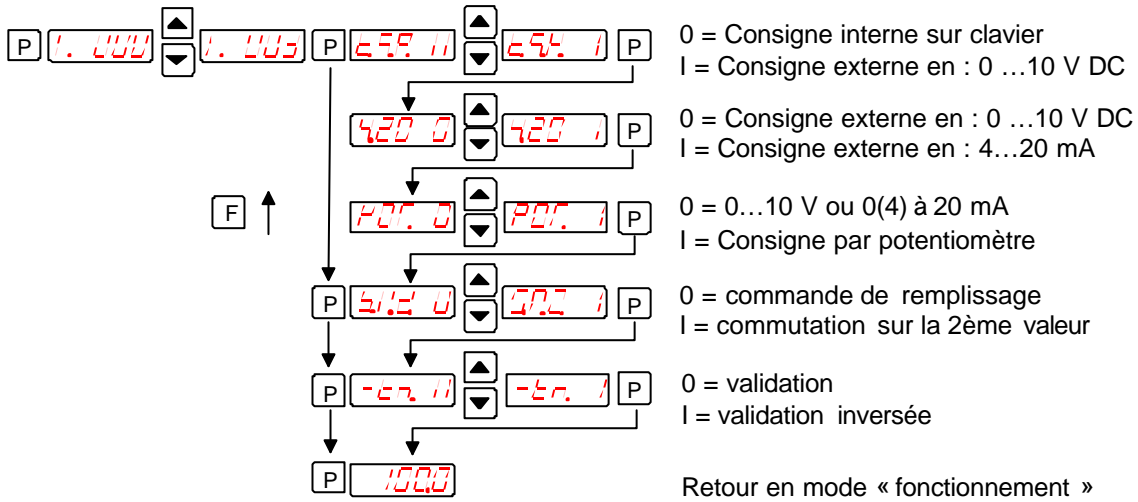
P 1. 000 1. 003 P CSP. 0 CSP. 1 P

0 = Consigne interne sur clavier
I = Consigne externe en : 0 …10 V DC

420 0 420 1 P

0 = Consigne externe en : 0 …10 V DC
I = Consigne externe en : 4…20 mA

F

POT. 0 POT. 1 P

0 = 0…10 V ou 0(4) à 20 mA
I = Consigne par potentiomètre

P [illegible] 0 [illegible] 1 P

0 = commande de remplissage
I = commutation sur la 2ème valeur

P -En. 0 -En. 1 P

0 = validation
I = validation inversée

P 100.0

Retour en mode « fonctionnement »